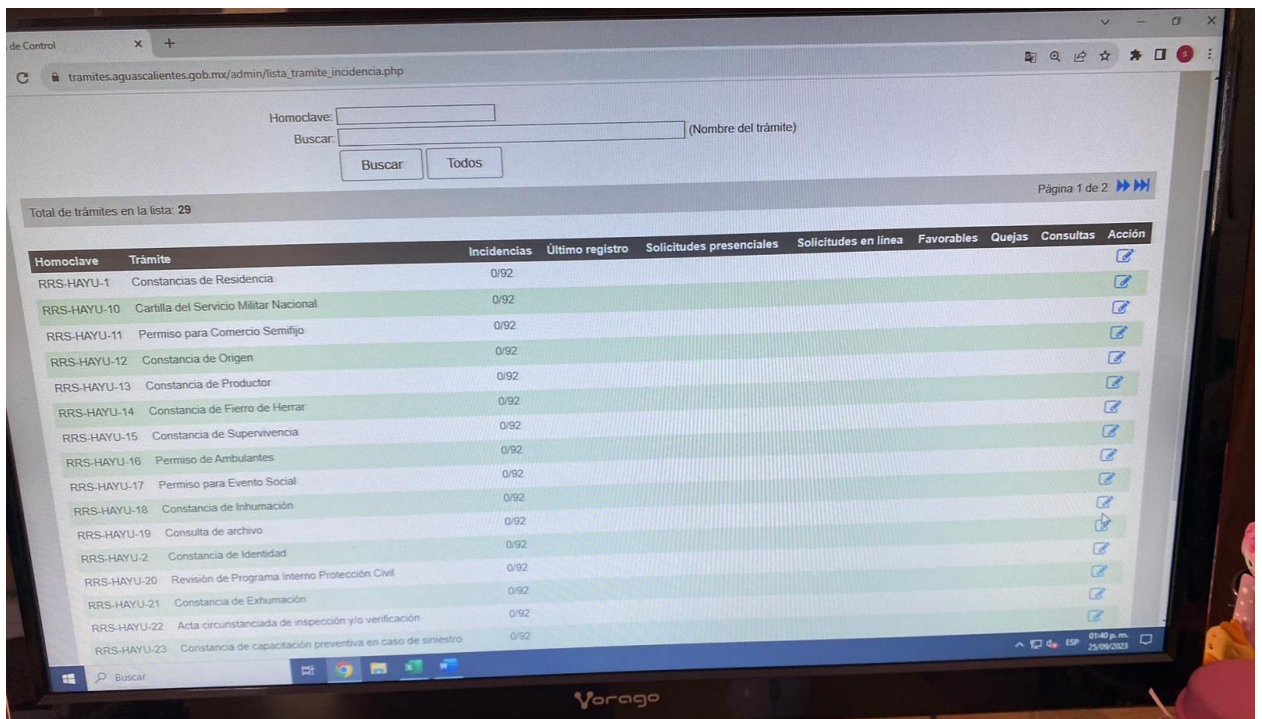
de Control

tramites.aguascalientes.gob.mx/admin/lista_tramite_incidencia.php

Homoclave:
Buscar: (Nombre del trámite)

Buscar Todos

Página 1 de 2

Total de trámites en la lista: 29

| Homoclave | Trámite | Incidencias | Último registro | Solicitudes presenciales | Solicitudes en línea | Favorables | Quejas | Consultas | Acción |
|---|---|---|---|---|---|---|---|---|---|
| RRS-HAYU-1 | Constancias de Residencia | 0/92 | | | | | | | |
| RRS-HAYU-10 | Cartilla del Servicio Militar Nacional | 0/92 | | | | | | | |
| RRS-HAYU-11 | Permiso para Comercio Semifijo | 0/92 | | | | | | | |
| RRS-HAYU-12 | Constancia de Origen | 0/92 | | | | | | | |
| RRS-HAYU-13 | Constancia de Productor | 0/92 | | | | | | | |
| RRS-HAYU-14 | Constancia de Fierro de Herrar | 0/92 | | | | | | | |
| RRS-HAYU-15 | Constancia de Supervivencia | 0/92 | | | | | | | |
| RRS-HAYU-16 | Permiso de Ambulantes | 0/92 | | | | | | | |
| RRS-HAYU-17 | Permiso para Evento Social | 0/92 | | | | | | | |
| RRS-HAYU-18 | Constancia de Inhumación | 0/92 | | | | | | | |
| RRS-HAYU-19 | Consulta de archivo | 0/92 | | | | | | | |
| RRS-HAYU-2 | Constancia de Identidad | 0/92 | | | | | | | |
| RRS-HAYU-20 | Revisión de Programa Interno Protección Civil | 0/92 | | | | | | | |
| RRS-HAYU-21 | Constancia de Exhumación | 0/92 | | | | | | | |
| RRS-HAYU-22 | Acta circunstanciada de inspección y/o verificación | 0/92 | | | | | | | |
| RRS-HAYU-23 | Constancia de capacitación preventiva en caso de siniestro | 0/92 | | | | | | | |

Buscar

ESP 01:40 p. m. 25/09/2023

Vorago